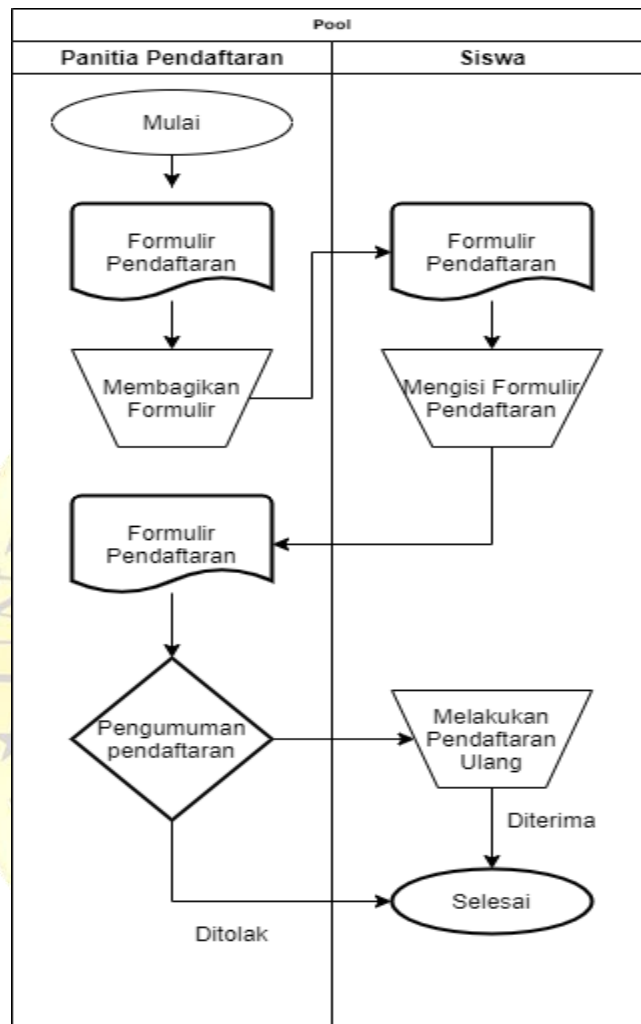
Pool

Panitia Pendaftaran

Siswa

Mulai

Formulir Pendaftaran

Formulir Pendaftaran

Membagikan Formulir

Mengisi Formulir Pendaftaran

Formulir Pendaftaran

Pengumuman pendaftaran

Melakukan Pendaftaran Ulang

Diterima

Selesai

Ditolak